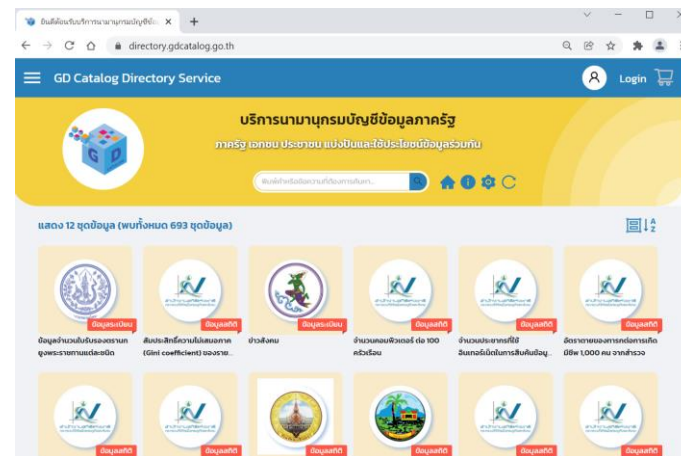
ยินดีต้อนรับบริการนามานุกรมบัญชีข้อ ×
directory.gdcatalog.go.th
GD Catalog Directory Service
Login
บริการนามานุกรมบัญชีข้อมูลภาครัฐ
ภาครัฐ เอกชน ประชาชน แบ่งปันและใช้ประโยชน์ข้อมูลร่วมกัน
พิมพ์คำหรือข้อความที่ต้องการค้นหา...
GD
แสดง 12 ชุดข้อมูล (พบทั้งหมด 693 ชุดข้อมูล)
ข้อมูลระเบียน
ข้อมูลจำนวนใบรับรองตรานกยูงพระราชทานแต่ละชนิด
ข้อมูลสถิติ
สัมประสิทธิ์ความไม่เสมอภาค (Gini coefficient) ของราย...
ข้อมูลระเบียน
ข่าวสังคม
ข้อมูลสถิติ
จำนวนคอมพิวเตอร์ ต่อ 100 ครัวเรือน
ข้อมูลสถิติ
จำนวนประชากรที่ใช้อินเทอร์เน็ตในการสืบค้นข้อมู...
ข้อมูลสถิติ
อัตราตายของทารกต่อการเกิดมีชีพ 1,000 คน จากสำรวจ
ข้อมูลสถิติ
ข้อมูลสถิติ
ข้อมูลสถิติ
ข้อมูลสถิติ
ข้อมูลสถิติ
ข้อมูลสถิติ